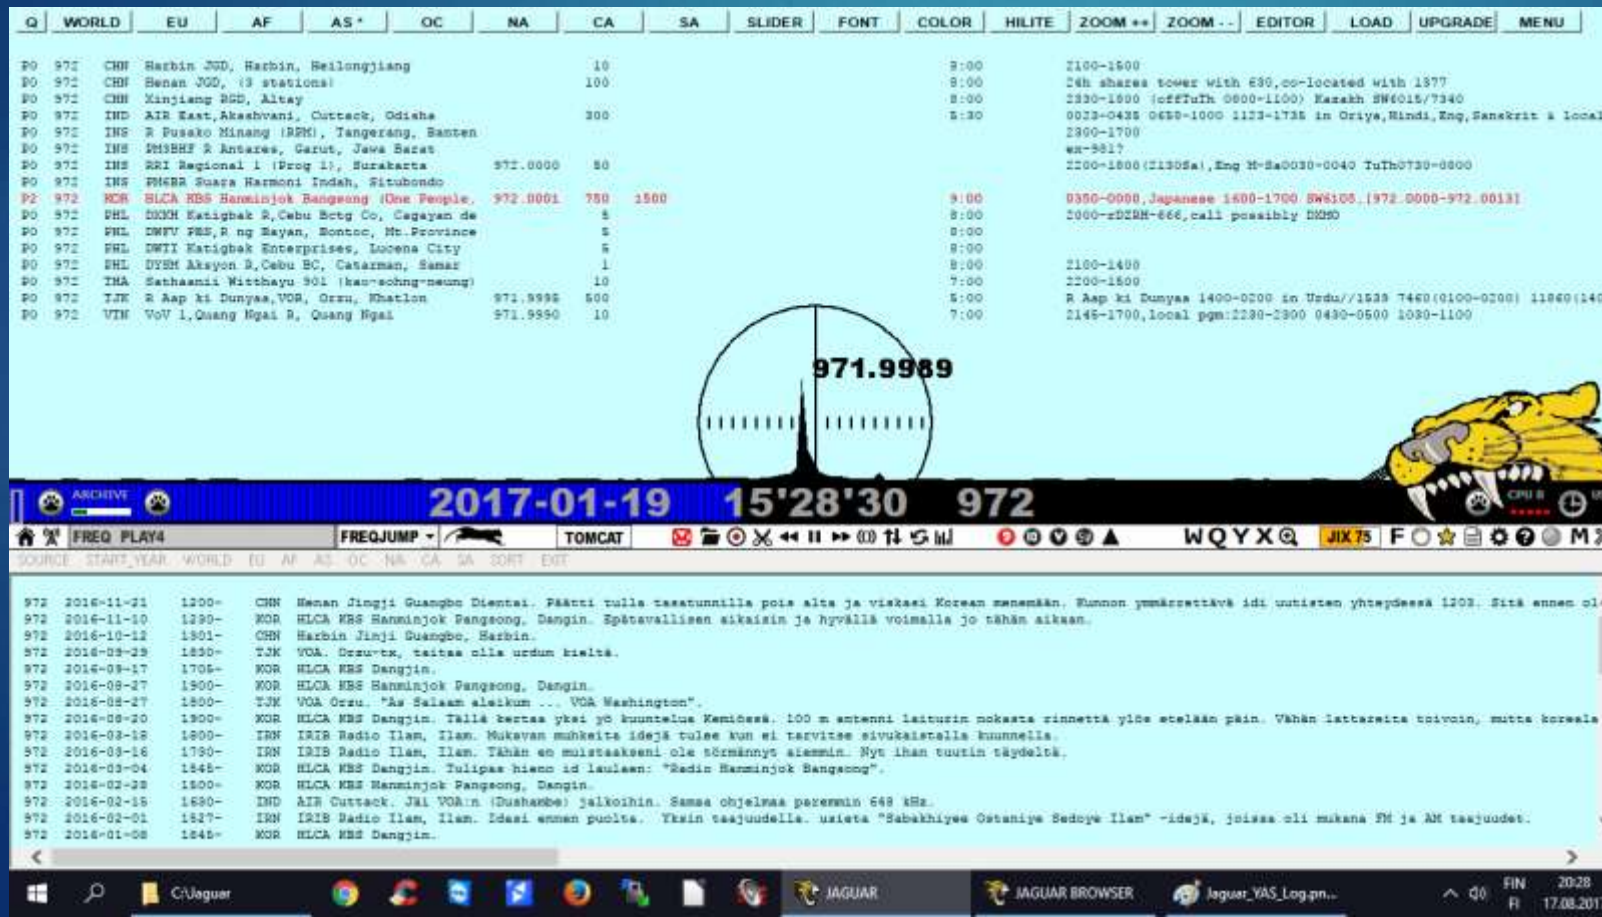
Q | WORLD | EU | AF | AS * | OC | NA | CA | SA | SLIDER | FONT | COLOR | HILITE | ZOOM ++ | ZOOM -- | EDITOR | LOAD | UPGRADE | MENU

P0 972 CHN Harbin JGD, Harbin, Heilongjiang 10 9:00 2100-1500
P0 972 CHN Henan JGD, (3 stations) 100 8:00 24h shares tower with 630,co-located with 1377
P0 972 CHN Xinjiang BGD, Altay 8:00 2330-1800 (offTuTh 0800-1100) Kazakh SW6015/7340
P0 972 IND AIR East,Akashvani, Cuttack, Odisha 300 5:30 0023-0435 0650-1000 1123-1735 in Oriya,Hindi,Eng,Sanskrit & local
P0 972 INS R Pusako Minang (RPM), Tangerang, Banten 2300-1700
P0 972 INS PM3BHF R Antares, Garut, Jawa Barat ex-981?
P0 972 INS RRI Regional 1 (Prog 1), Surakarta 972.0000 50 2200-1800(2130Sa),Eng M-Sa0030-0040 TuTh0730-0800
P0 972 INS PM6BR Suara Harmoni Indah, Situbondo
P2 972 KOR HLCA KBS Hanminjok Bangsong (One People, 972.0001 750 1500 9:00 0350-0000,Japanese 1600-1700 SW6105.[972.0000-972.0013]
P0 972 PHL DXXH Katigbak R,Cebu Bctg Co, Cagayan de 5 8:00 2000-rDZRH-666,call possibly DXMO
P0 972 PHL DWFV FBS,R ng Bayan, Bontoc, Mt.Province 5 8:00
P0 972 PHL DWTI Katigbak Enterprises, Lucena City 5 8:00
P0 972 PHL DYEM Aksyon R,Cebu BC, Catarman, Samar 1 8:00 2100-1400
P0 972 THA Sathaanii Witthayu 901 (kao-sohng-neung) 10 7:00 2200-1500
P0 972 TJK R Aap ki Dunyaa,VOR, Orzu, Khatlon 971.9995 500 5:00 R Aap ki Dunyaa 1400-0200 in Urdu//1539 7460(0100-0200) 11860(140
P0 972 VTN VoV 1,Quang Ngai R, Quang Ngai 971.9990 10 7:00 2145-1700,local pgm:2230-2300 0430-0500 1030-1100

971.9989

ARCHIVE
2017-01-19 15'28'30 972
CPU 8

FREQ PLAY4 FREQJUMP TOMCAT W Q Y X JIX 75 F M
SOURCE START_YEAR WORLD EU AF AS OC NA CA SA SORT EXIT

972 2016-11-21 1200- CHN Henan Jingji Guangbo Diantai. Päätti tulla tasatunnilla pois alta ja viskasi Korean menemään. Kuunon ymmärrettävä idi uutisten yhteydessä 1203. Sitä ennen ol
972 2016-11-10 1290- KOR HLCA KBS Hanminjok Pangsong, Dangin. Epätavallisen aikaisin ja hyvällä voimalla jo tähän aikaan.
972 2016-10-12 1301- CHN Harbin Jinji Guangbo, Harbin.
972 2016-09-29 1830- TJK VOA. Orzu-tx, taitaa olla urdun kieltä.
972 2016-09-17 1705- KOR HLCA KBS Dangjin.
972 2016-08-27 1900- KOR HLCA KBS Hanminjok Pangsong, Dangin.
972 2016-08-27 1800- TJK VOA Orzu. "As Salaam aleikum ... VOA Washington".
972 2016-08-20 1900- KOR HLCA KBS Dangjin. Tällä kertaa yksi yö kuuntelua Kemiössä. 100 m antenni laiturin nokasta rinnettä ylös etelään päin. Vähän lattareita toivoin, mutta koreala
972 2016-03-18 1800- IRN IRIB Radio Ilam, Ilam. Mukavan muhkeita ideä tulee kun ei tarvitse aivukaistalla kuunnella.
972 2016-03-16 1700- IRN IRIB Radio Ilam, Ilam. Tähän en muistaakseni ole törmännyt aiemmin. Nyt ihan tuutin täydeltä.
972 2016-03-04 1645- KOR HLCA KBS Dangjin. Tulipas hieno id laulaen: "Radio Hanminjok Bangsong".
972 2016-02-28 1800- KOR HLCA KBS Hanminjok Pangsong, Dangin.
972 2016-02-15 1630- IND AIR Cuttack. Jäi VOA:n (Dushanbe) jalkoihin. Samaa ohjelmaa paremmin 648 kHz.
972 2016-02-01 1527- IRN IRIB Radio Ilam, Ilam. Idasi ennen puolta. Yksin taajuudella. usieta "Sabakhiyee Ostaniye Sedoye Ilam" -ideja, joissa oli mukana FM ja AM taajuudet.
972 2016-01-08 1645- KOR HLCA KBS Dangjin.

C:\Jaguar JAGUAR JAGUAR BROWSER Jaguar_YAS_Log.pn... FIN FI 20:28 17.08.201